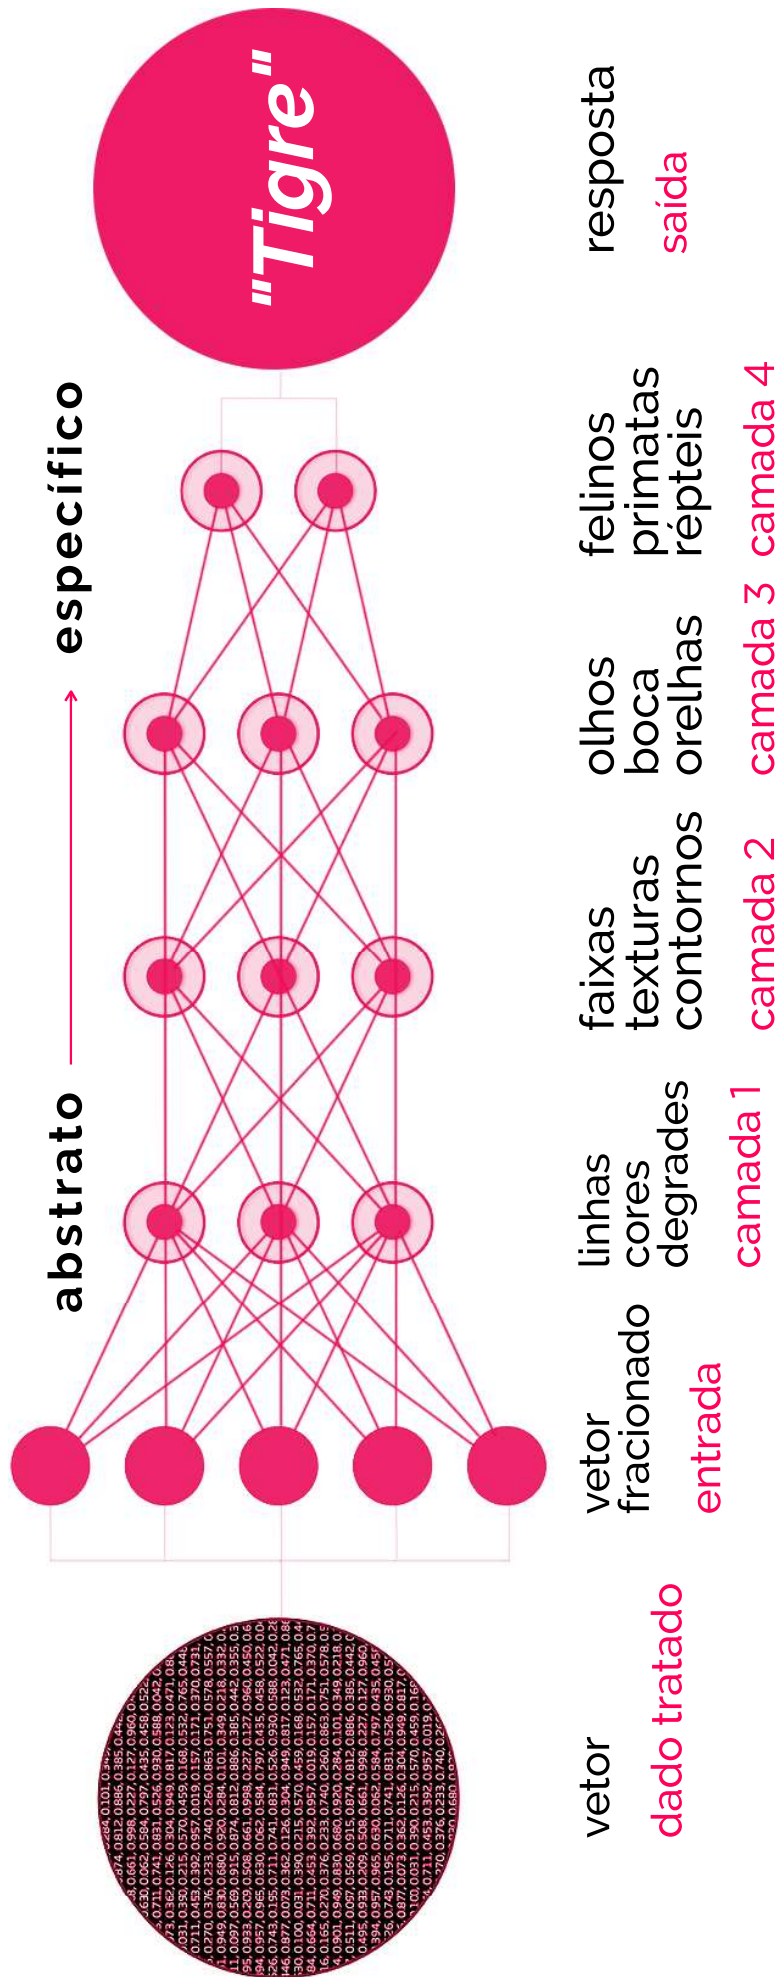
abstrato → específico

vetor
dado tratado

vetor fracionado
entrada

linhas
cores
degrades
camada 1

faixas
texturas
contornos
camada 2

olhos
boca
orelhas
camada 3

felinos
primatas
répteis
camada 4

"Tigre"

resposta
saída